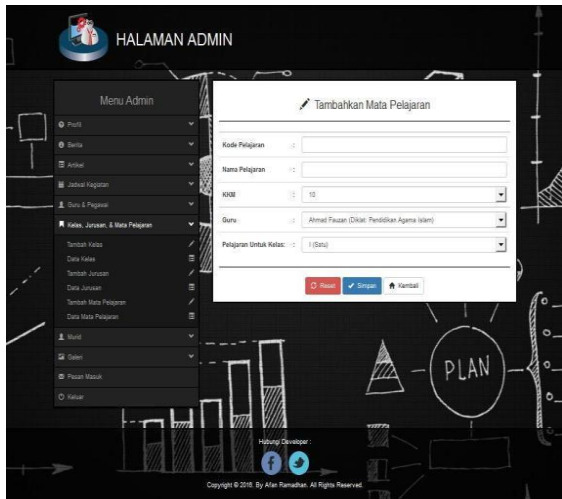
HALAMAN ADMIN

Menu Admin

Profil

Berita

Artikel

Jadwal Kegiatan

Guru & Pegawai

Kelas, Jurusan, & Mata Pelajaran

Tambah Kelas

Data Kelas

Tambah Jurusan

Data Jurusan

Tambah Mata Pelajaran

Data Mata Pelajaran

Murid

Galeri

Pesan Masuk

Keluar

Tambahkan Mata Pelajaran

Kode Pelajaran :

Nama Pelajaran :

KKM : 10

Guru : Ahmad Fauzan (Diklat: Pendidikan Agama Islam)

Pelajaran Untuk Kelas : I (Satu)

Reset Simpan Kembali

PLAN

Hubungi Developer :

Copyright © 2016. By Afan Ramadhan. All Rights Reserved.